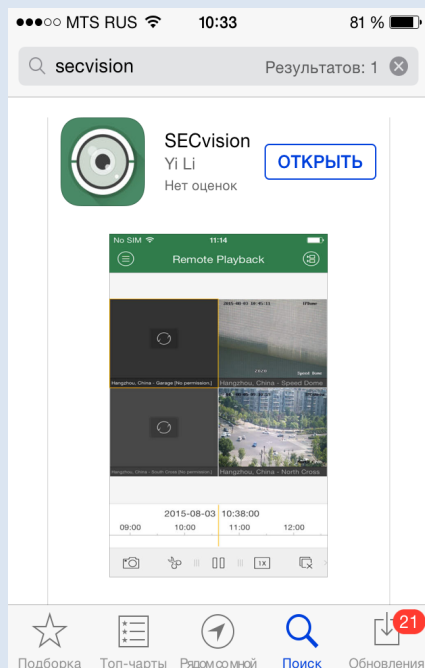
●●●○○ MTS RUS 10:33 81 %

secvision

Результатов: 1

SECvision

Yi Li

Нет оценок

ОТКРЫТЬ

No SIM 11:14

Remote Playback

Hangzhou, China - Garage (No permission.)

Hangzhou, China - Speed Dome

Hangzhou, China - South Cross (No permission.)

Hangzhou, China - North Cross

2015-08-03 10:38:00

09:00 10:00 11:00 12:00

1X

Подборка Топ-чарты Рядом со мной Поиск Обновления 21